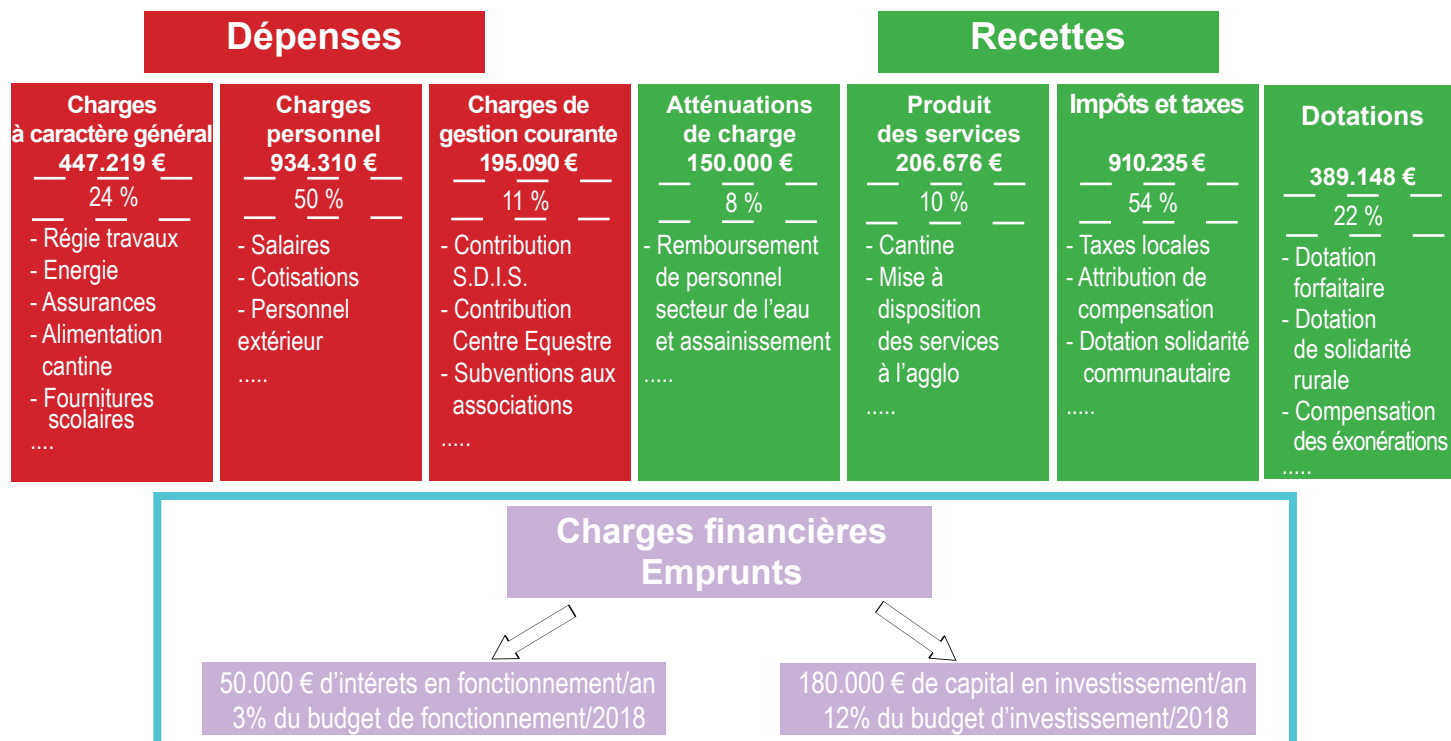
Dépenses

Recettes

Charges à caractère général
447.219 €
24 %
- Régie travaux
- Energie
- Assurances
- Alimentation cantine
- Fournitures scolaires
....

Charges personnel
934.310 €
50 %
- Salaires
- Cotisations
- Personnel extérieur
.....

Charges de gestion courante
195.090 €
11 %
- Contribution S.D.I.S.
- Contribution Centre Equestre
- Subventions aux associations
.....

Atténuations de charge
150.000 €
8 %
- Remboursement de personnel secteur de l'eau et assainissement
.....

Produit des services
206.676 €
10 %
- Cantine
- Mise à disposition des services à l'agglo
.....

Impôts et taxes
910.235 €
54 %
- Taxes locales
- Attribution de compensation
- Dotation solidarité communautaire
.....

Dotations
389.148 €
22 %
- Dotation forfaitaire
- Dotation de solidarité rurale
- Compensation des éxonérations
.....

Charges financières
Emprunts

50.000 € d'intérets en fonctionnement/an
3% du budget de fonctionnement/2018

180.000 € de capital en investissement/an
12% du budget d'investissement/2018